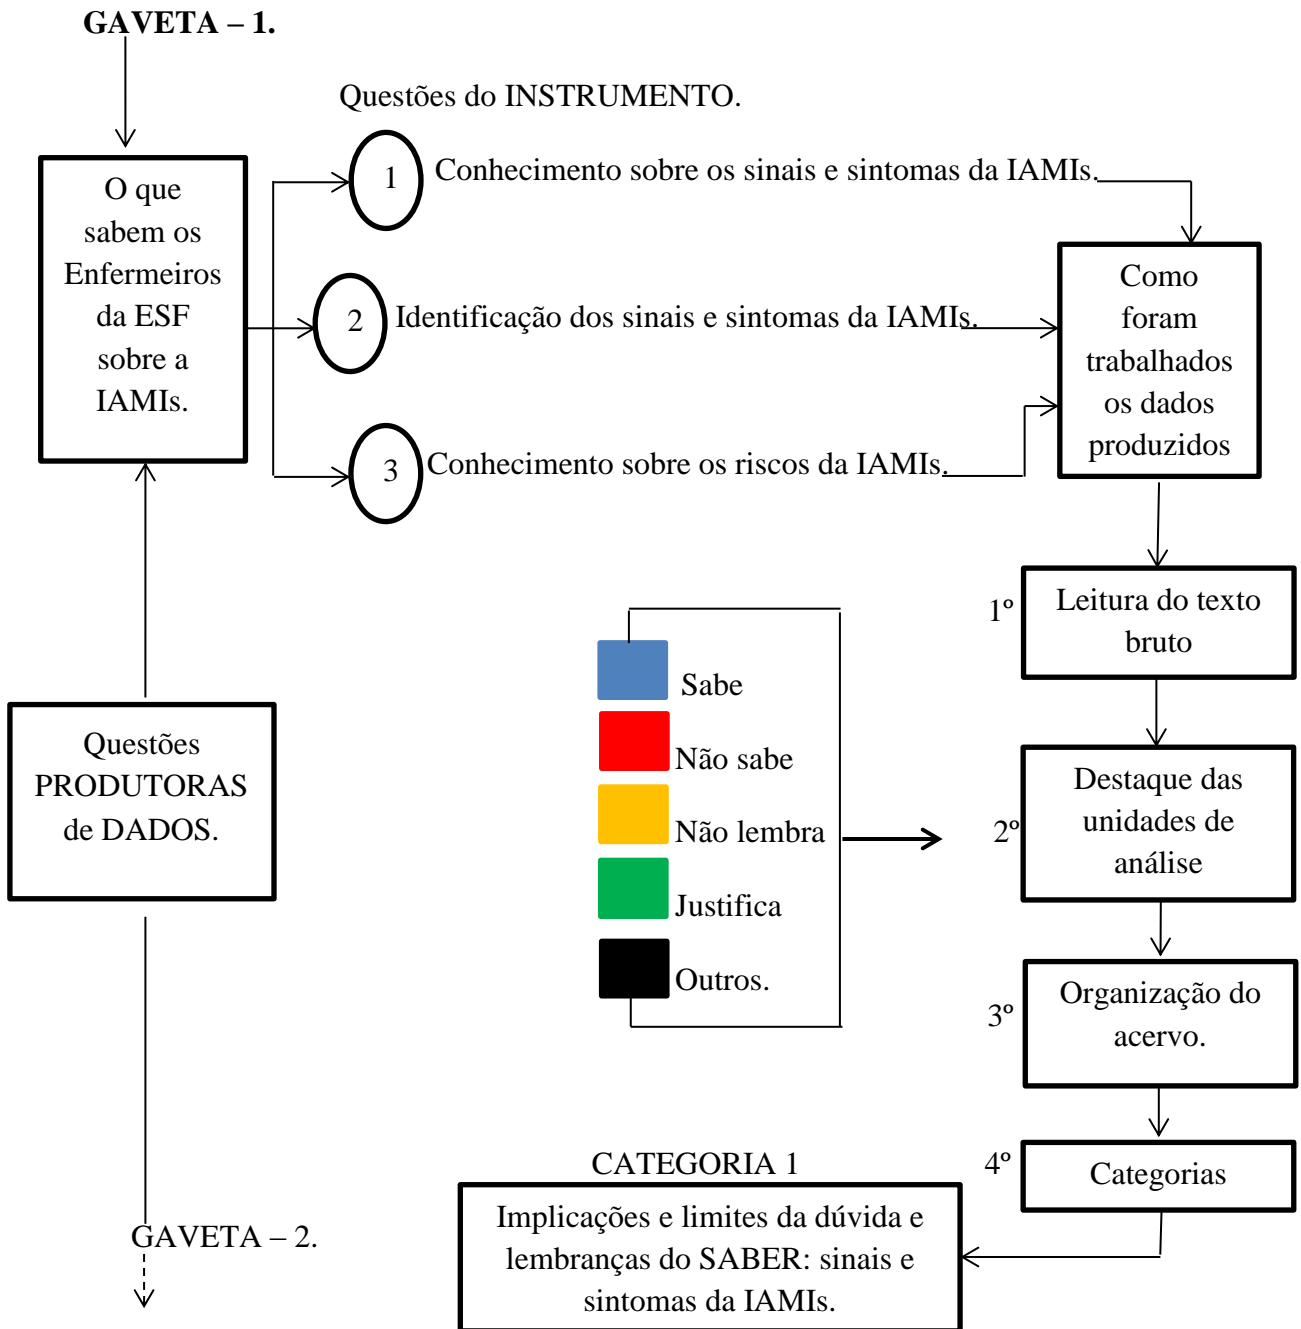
GAVETA – 1.

Questões do INSTRUMENTO.

O que sabem os Enfermeiros da ESF sobre a IAMIs.

1 Conhecimento sobre os sinais e sintomas da IAMIs.

2 Identificação dos sinais e sintomas da IAMIs.

3 Conhecimento sobre os riscos da IAMIs.

Como foram trabalhados os dados produzidos

1º Leitura do texto bruto

Sabe
Não sabe
Não lembra
Justifica
Outros.

2º Destaque das unidades de análise

3º Organização do acervo.

4º Categorias

Questões PRODUTORAS de DADOS.

CATEGORIA 1

Implicações e limites da dúvida e lembranças do SABER: sinais e sintomas da IAMIs.

GAVETA – 2.